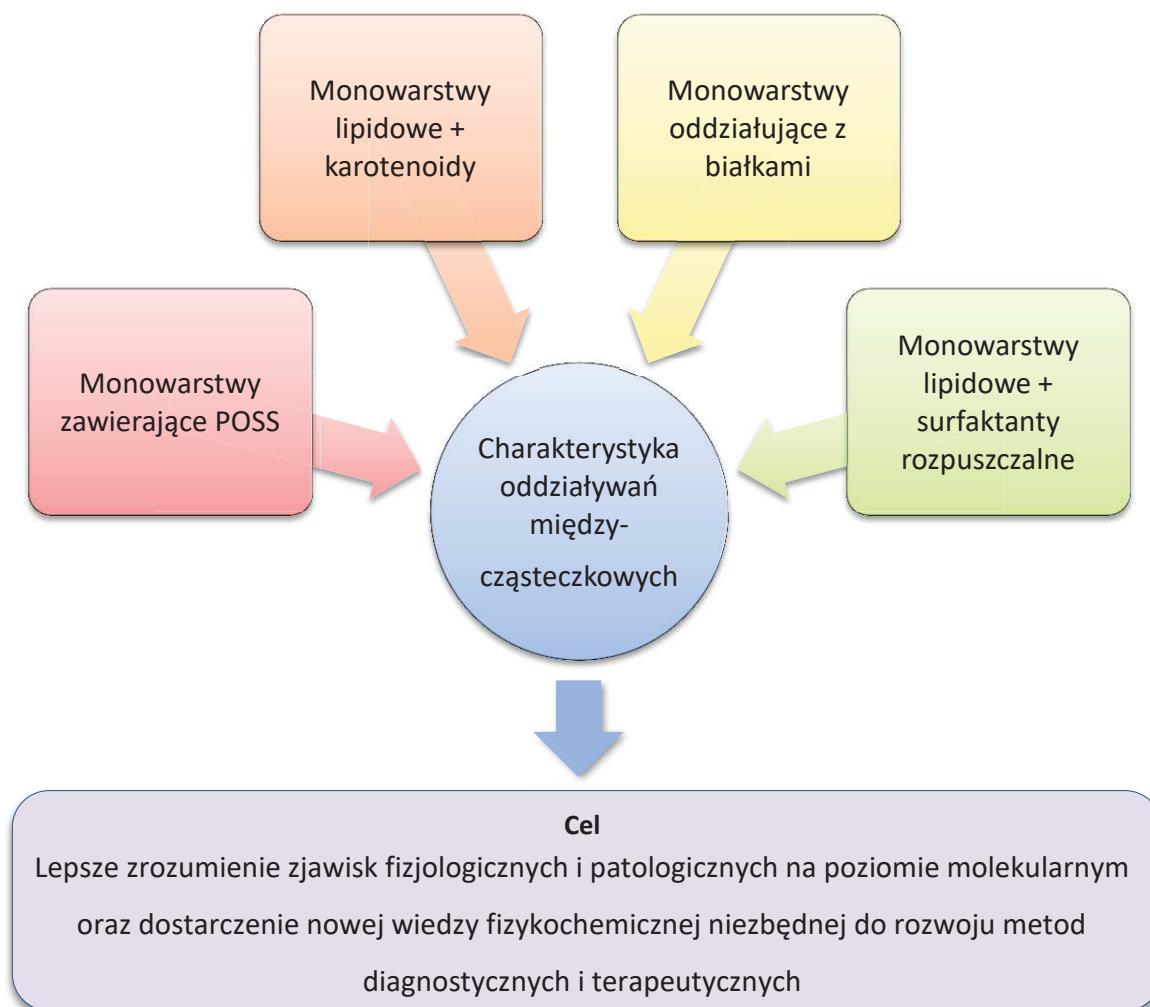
Monowarstwy lipidowe + karotenoidy

Monowarstwy oddziałujące z białkami

Monowarstwy zawierające POSS

Charakterystyka oddziaływań między-cząsteczkowych

Monowarstwy lipidowe + surfaktanty rozpuszczalne

Cel
Lepsze zrozumienie zjawisk fizjologicznych i patologicznych na poziomie molekularnym oraz dostarczenie nowej wiedzy fizykochemicznej niezbędnej do rozwoju metod diagnostycznych i terapeutycznych